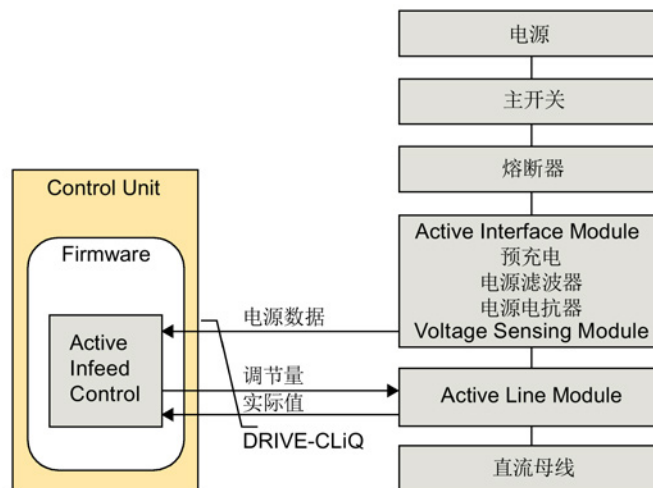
电源

主开关

熔断器

Active Interface Module
预充电
电源滤波器
电源电抗器
Voltage Sensing Module

Active Line Module

直流母线

Control Unit

Firmware

Active Infeed Control

电源数据

调节量

实际值

DRIVE-CLiQ